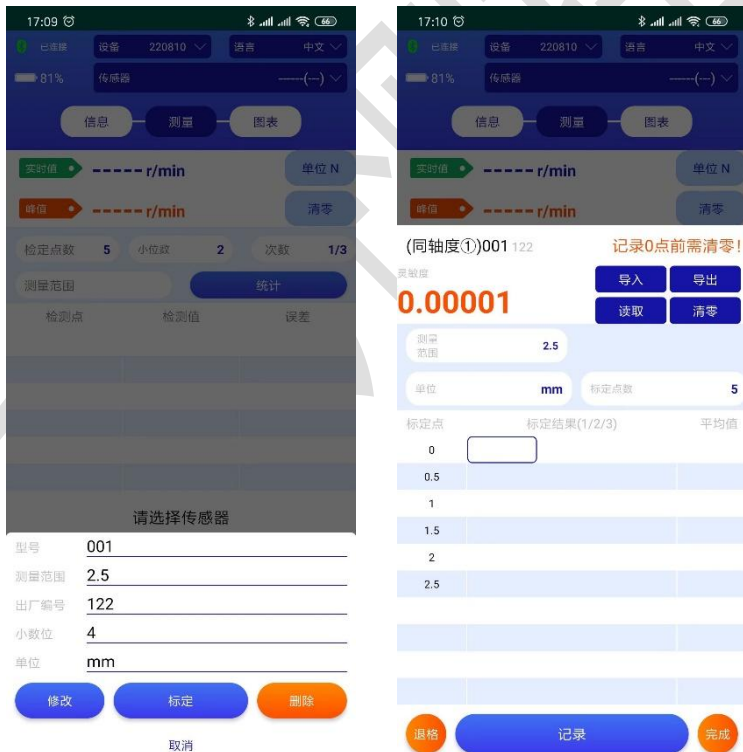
17:09

已连接 设备 220810 语言 中文

81% 传感器 ------(---)

信息 测量 图表

实时值 ----- r/min 单位 N

峰值 ----- r/min 清零

检定点数 5 小位数 2 次数 1/3

测量范围 统计

检测点 检测值 误差

请选择传感器

型号 001

测量范围 2.5

出厂编号 122

小数位 4

单位 mm

修改 标定 删除

取消

17:10

已连接 设备 220810 语言 中文

81% 传感器 ------(---)

信息 测量 图表

实时值 ----- r/min 单位 N

峰值 ----- r/min 清零

(同轴度①)001 122 记录0点前需清零!

实验值

0.00001

导入 导出

读取 清零

测量范围 2.5

单位 mm 标定点数 5

| 标定点 | 标定结果(1/2/3) | 平均值 |
|---|---|---|
| 0 | | |
| 0.5 | | |
| 1 | | |
| 1.5 | | |
| 2 | | |
| 2.5 | | |

退格 记录 完成